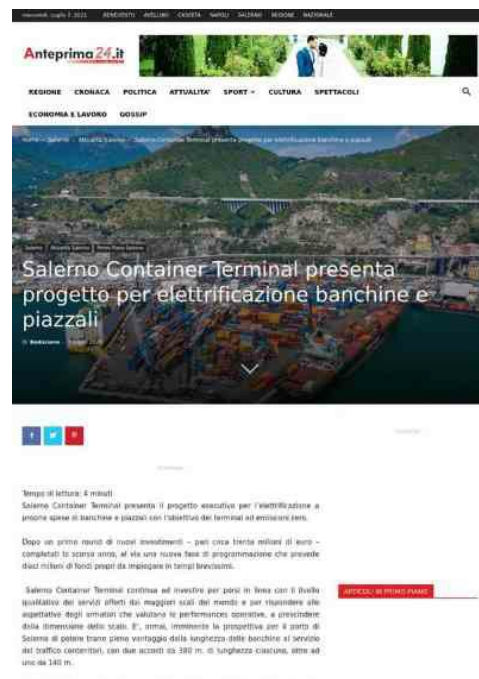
mercoledì, luglio 7, 2021 BENEVENTO AVELLINO CASERTA NAPOLI SALERNO REGIONE NAZIONALE

Anteprima24.it

REGIONE CRONACA POLITICA ATTUALITA' SPORT CULTURA SPETTACOLI ECONOMIA E LAVORO GOSSIP

Home › Salerno › Mercato Lavoro › Salerno Container Terminal presenta progetto per elettrificazione banchine e piazzali

Salerno Mercato Lavoro Prima Pagina Salerno

Salerno Container Terminal presenta progetto per elettrificazione banchine e piazzali

Di Redazione

Tempo di lettura: 4 minuti
Salerno Container Terminal presenta il progetto esecutivo per l'elettrificazione a proprie spese di banchine e piazzali con l'obiettivo del terminal ad emissioni zero.

Dopo un primo round di nuovi investimenti – pari circa trenta milioni di euro – completati lo scorso anno, al via una nuova fase di programmazione che prevede dieci milioni di fondi propri da impiegare in tempi brevissimi.

Salerno Container Terminal continua ad investire per porsi in linea con il livello qualitativo dei servizi offerti dai maggiori scali del mondo e per rispondere alle aspettative degli armatori che valutano le performances operative, a prescindere dalla dimensione dello scalo. E', ormai, imminente la prospettiva per il porto di Salerno di potere trarre pieno vantaggio dalla lunghezza delle banchine al servizio del traffico containers, con due accosti da 380 m. di lunghezza ciascuno, oltre ad uno da 140 m.

ARTICOLI IN PRIMO PIANO